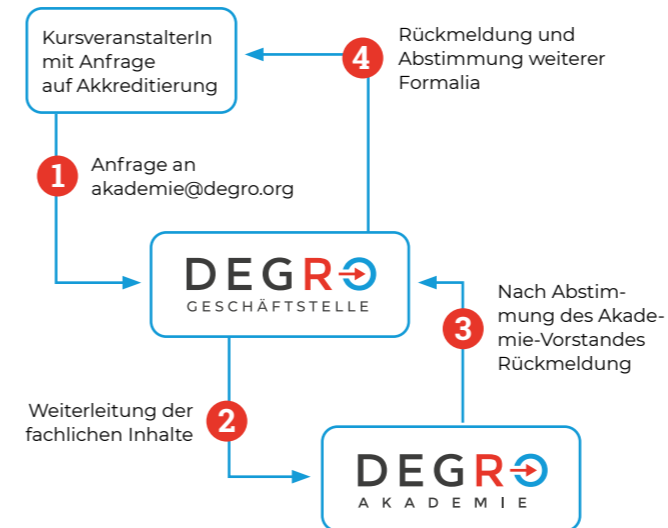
KursveranstalterIn mit Anfrage auf Akkreditierung

4

Rückmeldung und Abstimmung weiterer Formalia

1

Anfrage an akademie@degro.org

DEGRO
GESCHÄFTSTELLE

3

Nach Abstimmung des Akademie-Vorstandes Rückmeldung

Weiterleitung der fachlichen Inhalte

2

DEGRO
AKADEMIE